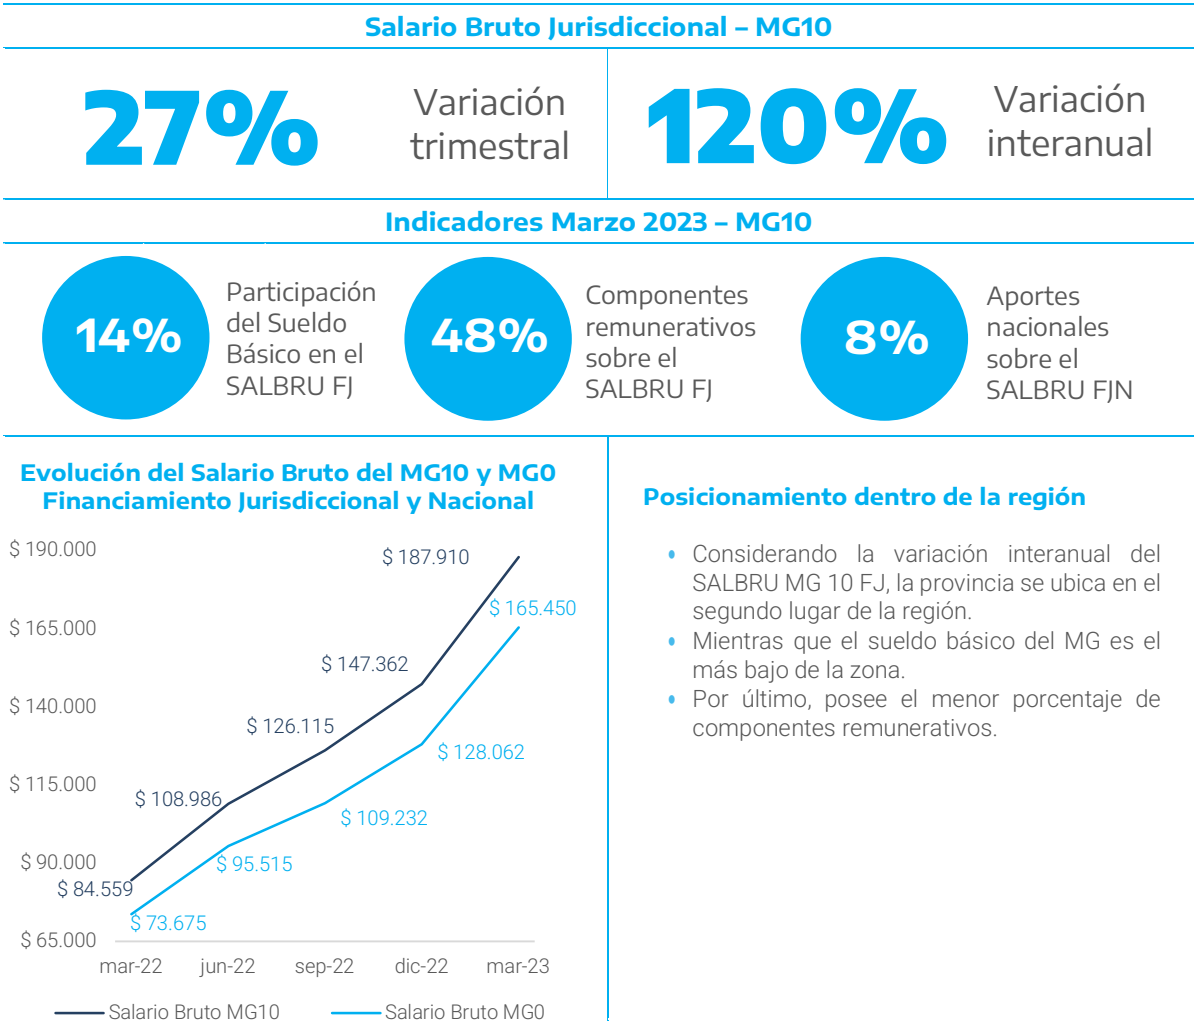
Salario Bruto Jurisdiccional – MG10

27% Variación trimestral

120% Variación interanual

Indicadores Marzo 2023 – MG10

14% Participación del Sueldo Básico en el SALBRU FJ

48% Componentes remunerativos sobre el SALBRU FJ

8% Aportes nacionales sobre el SALBRU FJN

Evolución del Salario Bruto del MG10 y MG0 Financiamiento Jurisdiccional y Nacional

$ 190.000
$ 165.000
$ 140.000
$ 115.000
$ 90.000
$ 65.000

$ 187.910
$ 165.450
$ 147.362
$ 126.115
$ 128.062
$ 108.986
$ 109.232
$ 95.515
$ 84.559
$ 73.675

mar-22 jun-22 sep-22 dic-22 mar-23

Salario Bruto MG10
Salario Bruto MG0

Posicionamiento dentro de la región

• Considerando la variación interanual del SALBRU MG 10 FJ, la provincia se ubica en el segundo lugar de la región.
• Mientras que el sueldo básico del MG es el más bajo de la zona.
• Por último, posee el menor porcentaje de componentes remunerativos.